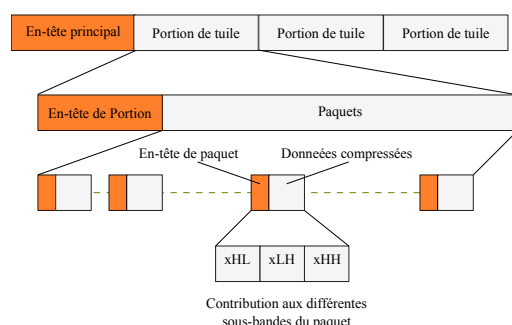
En-tête principal
Portion de tuile
Portion de tuile
Portion de tuile

En-tête de Portion
Paquets

En-tête de paquet
Doneées compressées

xHL
xLH
xHH

Contribution aux différentes sous-bandes du paquet